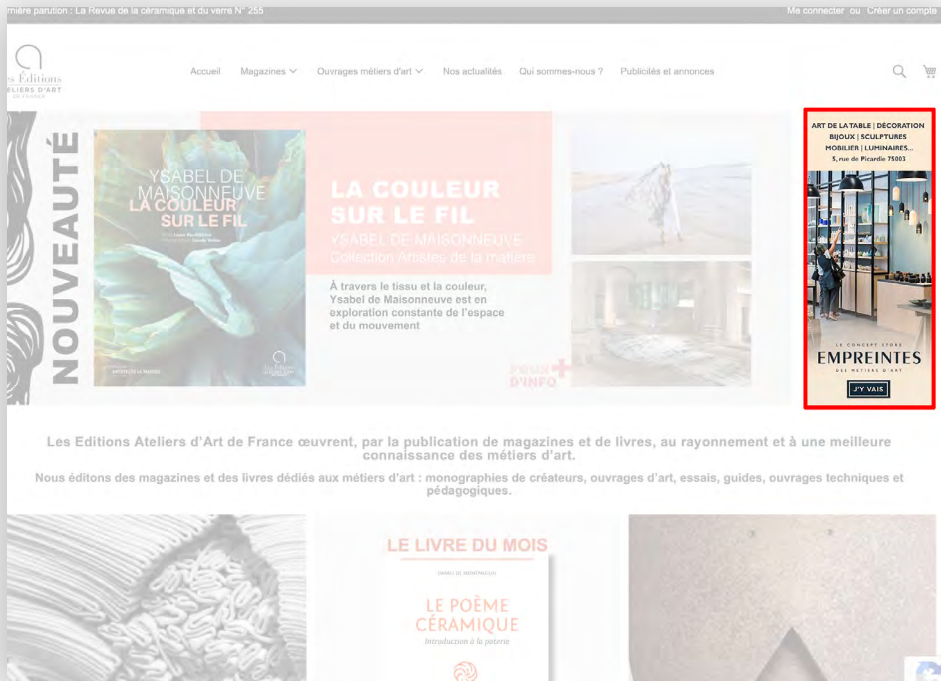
mière parution : La Revue de la céramique et du verre N° 255

Me connecter ou Créer un compte

es Éditions
ELIERS D'ART

Accueil Magazines Ouvrages métiers d'art Nos actualités Qui sommes-nous ? Publicités et annonces

NOUVEAUTÉ

YSABEL DE MAISONNEUVE
LA COULEUR SUR LE FIL

LA COULEUR SUR LE FIL
YSABEL DE MAISONNEUVE
Collection Artistes de la matière

À travers le tissu et la couleur, Ysabel de Maisonneuve est en exploration constante de l'espace et du mouvement

POUR D'INFO

ART DE LA TABLE | DÉCORATION
BIJOUX | SCULPTURES
MOBILIER | LUMINAIRES...
5, rue de Picardie 75003

LE CONCEPT STORE
EMPREINTES
DES MÉTIERS D'ART
J'Y VAIS

Les Editions Ateliers d'Art de France œuvrent, par la publication de magazines et de livres, au rayonnement et à une meilleure connaissance des métiers d'art.

Nous éditons des magazines et des livres dédiés aux métiers d'art : monographies de créateurs, ouvrages d'art, essais, guides, ouvrages techniques et pédagogiques.

LE LIVRE DU MOIS

LE POÈME CÉRAMIQUE
Introduction à la poterie